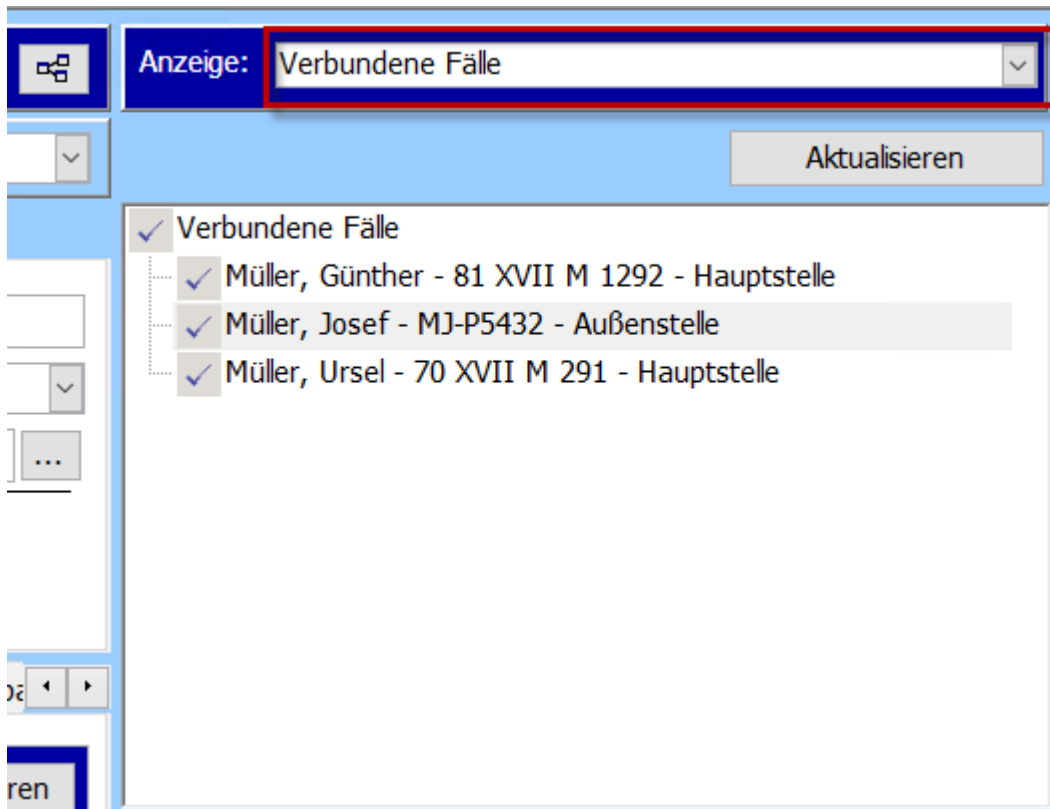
Anzeige: Verbundene Fälle

Aktualisieren

Verbundene Fälle
Müller, Günther - 81 XVII M 1292 - Hauptstelle
Müller, Josef - MJ-P5432 - Außenstelle
Müller, Ursel - 70 XVII M 291 - Hauptstelle

...

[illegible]

ren